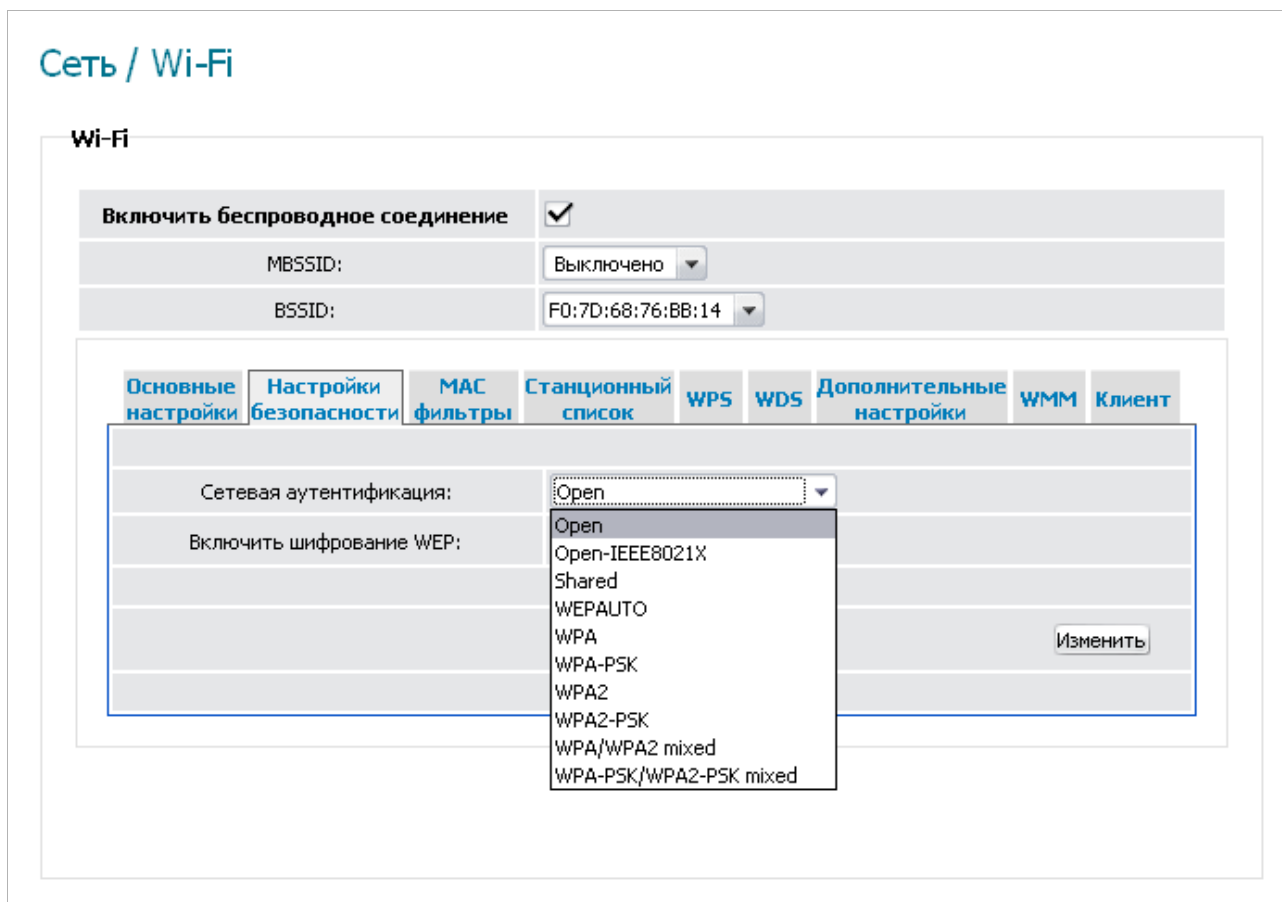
Сеть / Wi-Fi

Wi-Fi

| Включить беспроводное соединение | ✓ |
|---|---|
| MBSSID: | Выключено |
| BSSID: | F0:7D:68:76:BB:14 |

Основные настройки | Настройки безопасности | MAC фильтры | Станционный список | WPS | WDS | Дополнительные настройки | WMM | Клиент

Сетевая аутентификация: Open

Включить шифрование WEP:

Open
Open-IEEE8021X
Shared
WEPAUTO
WPA
WPA-PSK
WPA2
WPA2-PSK
WPA/WPA2 mixed
WPA-PSK/WPA2-PSK mixed

Изменить